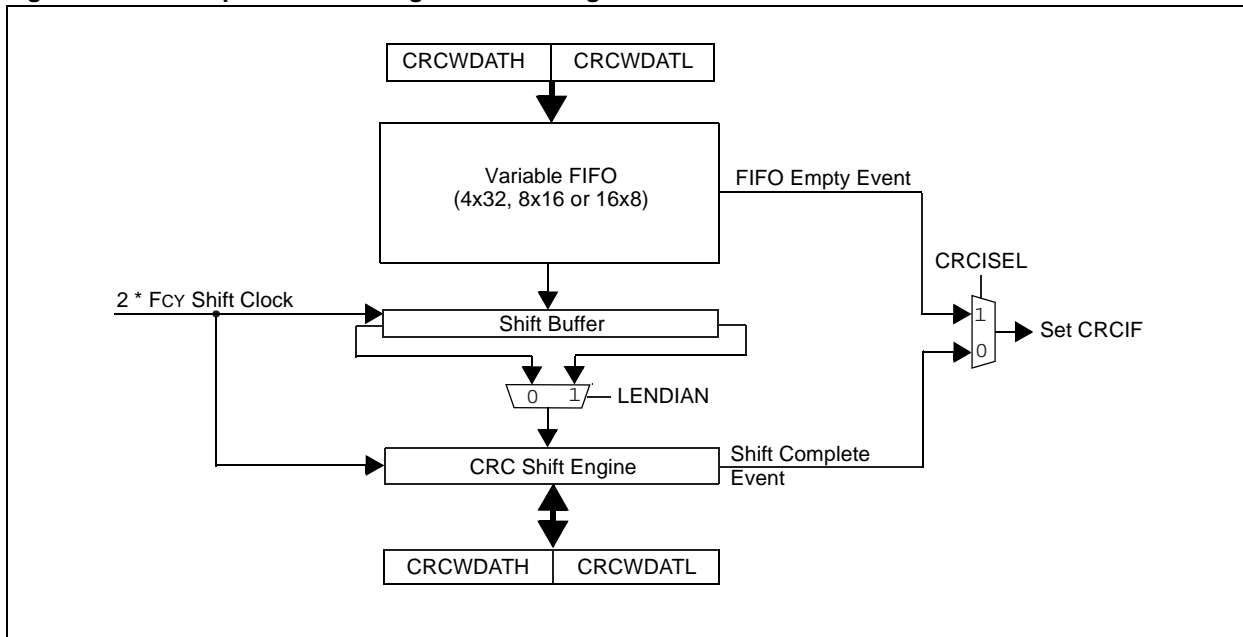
CRCWDATH
CRCWDATL

Variable FIFO
(4x32, 8x16 or 16x8)

FIFO Empty Event

CRCISEL

2 * FCY Shift Clock

Shift Buffer

1
0
Set CRCIF

0 1
LENDIAN

CRC Shift Engine

Shift Complete Event

CRCWDATH
CRCWDATL